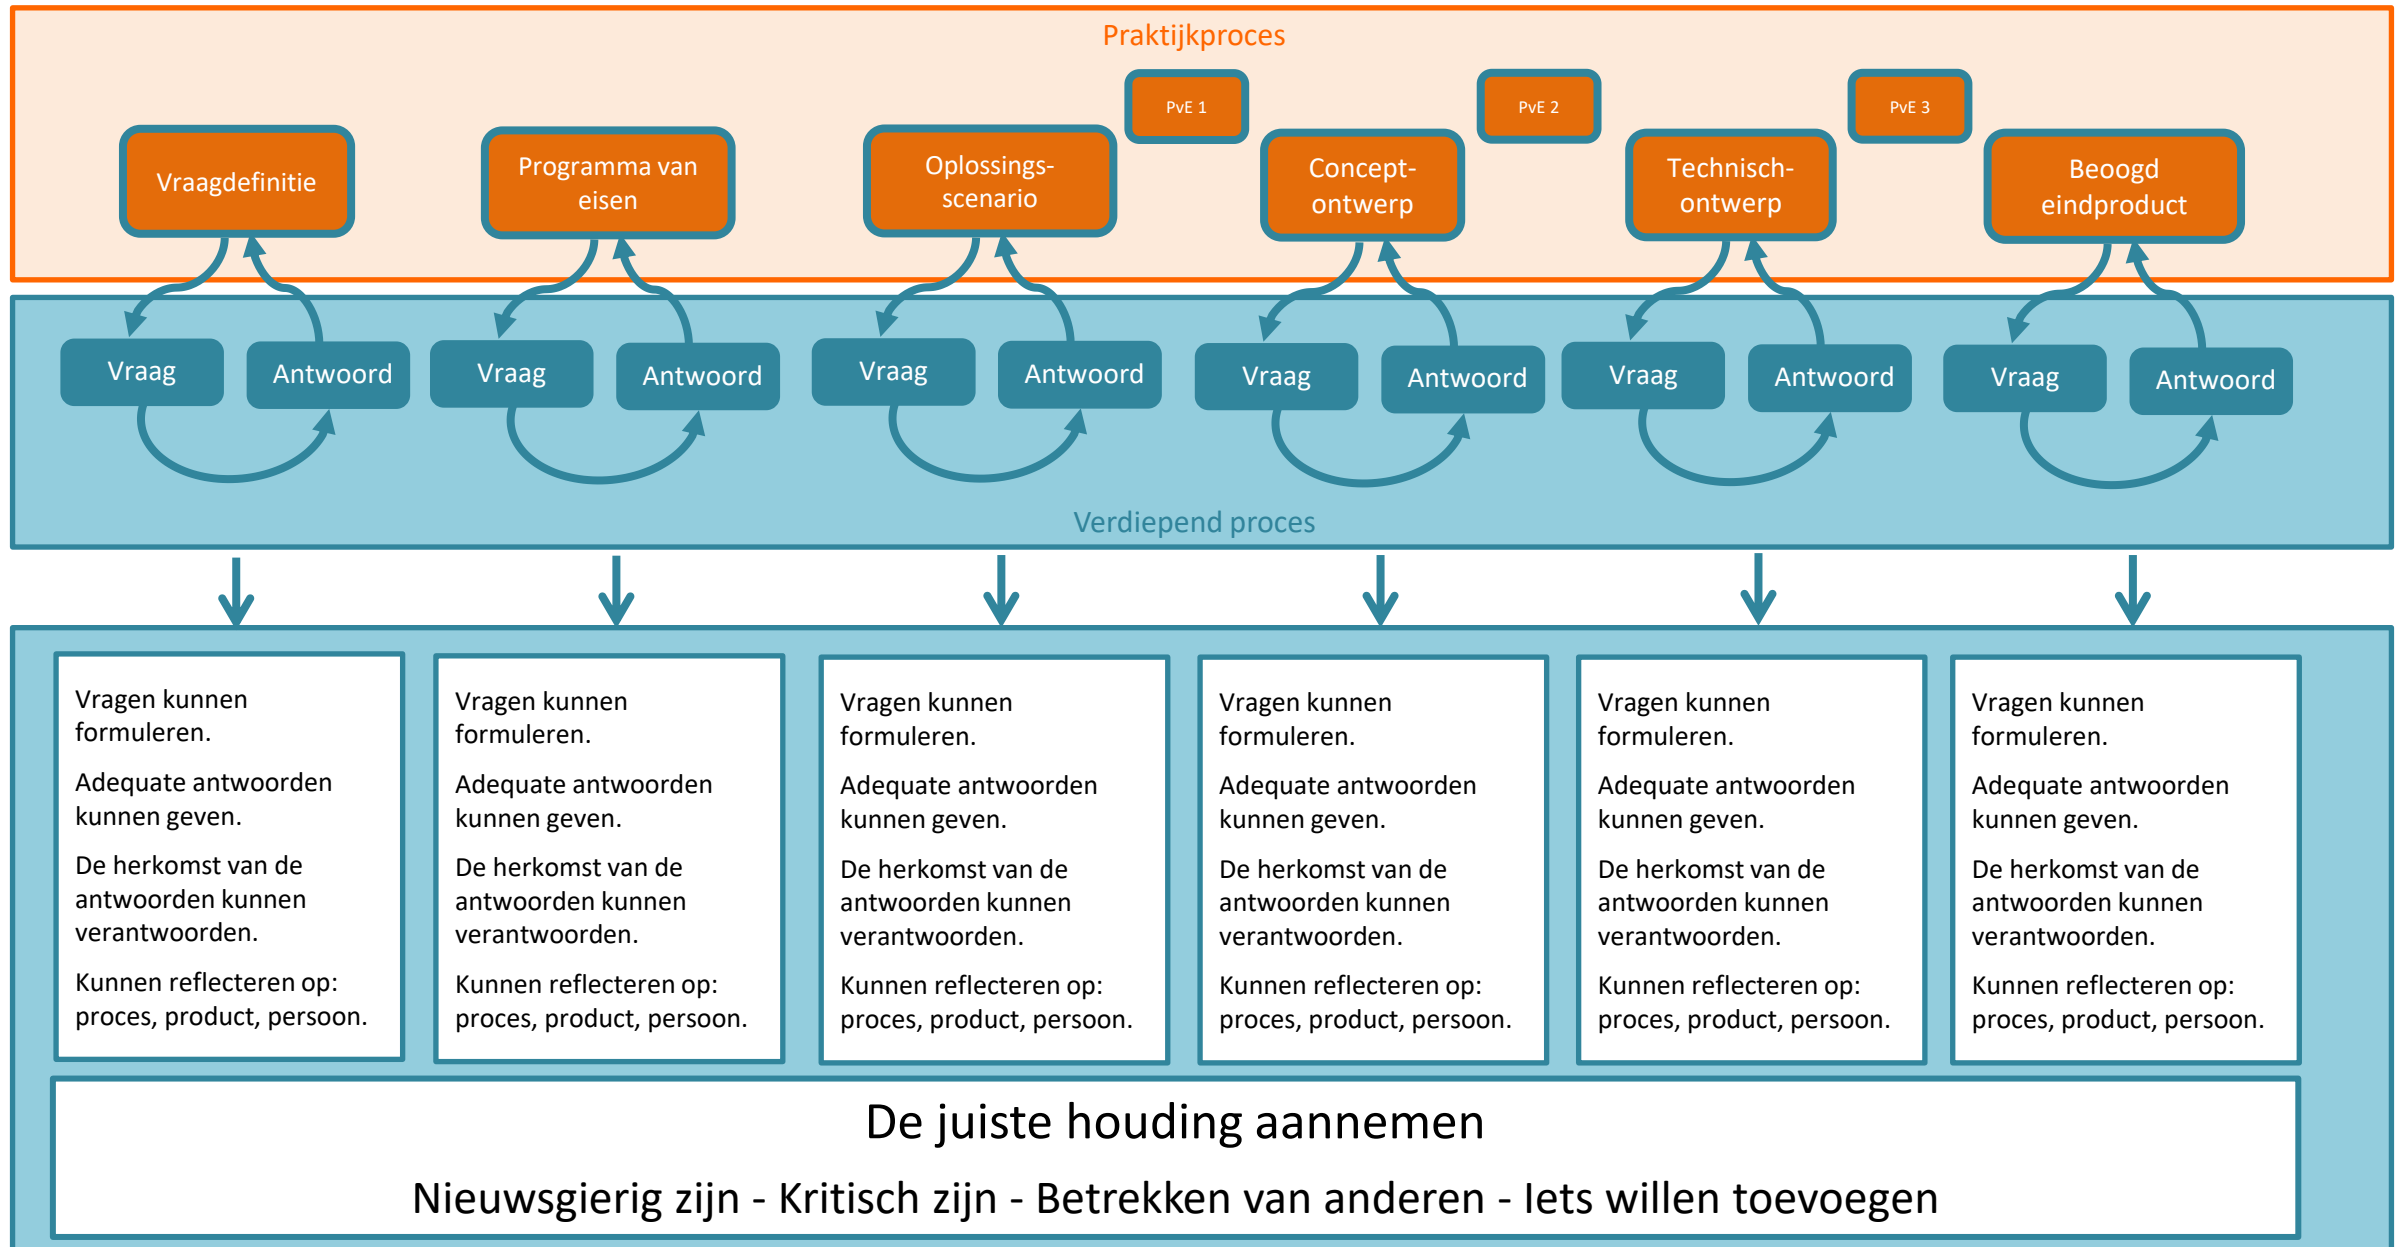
Praktijkproces

PvE 1

PvE 2

PvE 3

Vraagdefinitie

Programma van eisen

Oplossings-scenario

Concept-ontwerp

Technisch-ontwerp

Beoogd eindproduct

Vraag

Antwoord

Vraag

Antwoord

Vraag

Antwoord

Vraag

Antwoord

Vraag

Antwoord

Vraag

Antwoord

Verdiepend proces

Vragen kunnen formuleren.

Adequate antwoorden kunnen geven.

De herkomst van de antwoorden kunnen verantwoorden.

Kunnen reflecteren op: proces, product, persoon.

Vragen kunnen formuleren.

Adequate antwoorden kunnen geven.

De herkomst van de antwoorden kunnen verantwoorden.

Kunnen reflecteren op: proces, product, persoon.

Vragen kunnen formuleren.

Adequate antwoorden kunnen geven.

De herkomst van de antwoorden kunnen verantwoorden.

Kunnen reflecteren op: proces, product, persoon.

Vragen kunnen formuleren.

Adequate antwoorden kunnen geven.

De herkomst van de antwoorden kunnen verantwoorden.

Kunnen reflecteren op: proces, product, persoon.

Vragen kunnen formuleren.

Adequate antwoorden kunnen geven.

De herkomst van de antwoorden kunnen verantwoorden.

Kunnen reflecteren op: proces, product, persoon.

Vragen kunnen formuleren.

Adequate antwoorden kunnen geven.

De herkomst van de antwoorden kunnen verantwoorden.

Kunnen reflecteren op: proces, product, persoon.

De juiste houding aannemen

Nieuwsgierig zijn - Kritisch zijn - Betrekken van anderen - Iets willen toevoegen